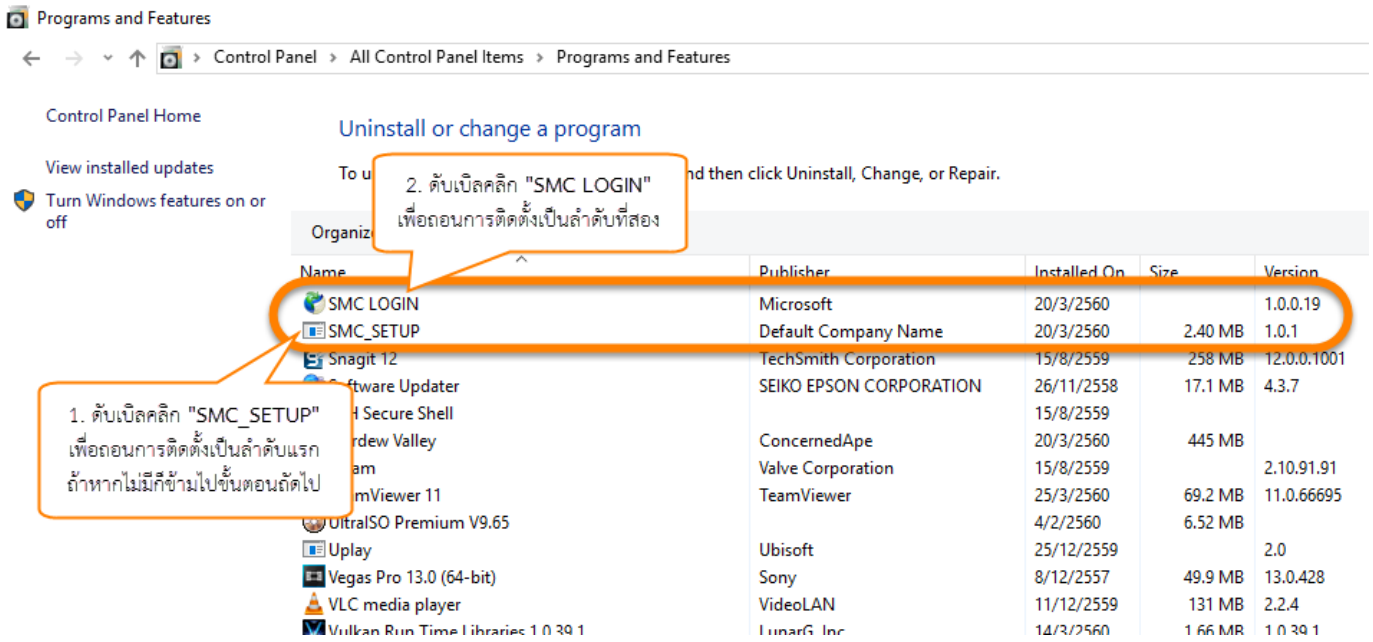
Programs and Features

Control Panel > All Control Panel Items > Programs and Features

Control Panel Home

View installed updates

Turn Windows features on or off

Uninstall or change a program

To u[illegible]nd then click Uninstall, Change, or Repair.

2. ดับเบิลคลิก "SMC LOGIN" เพื่อถอนการติดตั้งเป็นลำดับที่สอง

Organiz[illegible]

| Name | Publisher | Installed On | Size | Version |
|---|---|---|---|---|
| SMC LOGIN | Microsoft | 20/3/2560 | | 1.0.0.19 |
| SMC_SETUP | Default Company Name | 20/3/2560 | 2.40 MB | 1.0.1 |
| Snagit 12 | TechSmith Corporation | 15/8/2559 | 258 MB | 12.0.0.1001 |
| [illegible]ftware Updater | SEIKO EPSON CORPORATION | 26/11/2558 | 17.1 MB | 4.3.7 |
| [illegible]H Secure Shell | | 15/8/2559 | | |
| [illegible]rdew Valley | ConcernedApe | 20/3/2560 | 445 MB | |
| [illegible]am | Valve Corporation | 15/8/2559 | | 2.10.91.91 |
| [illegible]mViewer 11 | TeamViewer | 25/3/2560 | 69.2 MB | 11.0.66695 |
| UltraISO Premium V9.65 | | 4/2/2560 | 6.52 MB | |
| Uplay | Ubisoft | 25/12/2559 | | 2.0 |
| Vegas Pro 13.0 (64-bit) | Sony | 8/12/2557 | 49.9 MB | 13.0.428 |
| VLC media player | VideoLAN | 11/12/2559 | 131 MB | 2.2.4 |
| Vulkan Run Time Libraries 1.0.39.1 | LunarG, Inc. | 14/3/2560 | 1.66 MB | 1.0.39.1 |

1. ดับเบิลคลิก "SMC_SETUP" เพื่อถอนการติดตั้งเป็นลำดับแรก ถ้าหากไม่มีก็ข้ามไปขั้นตอนถัดไป